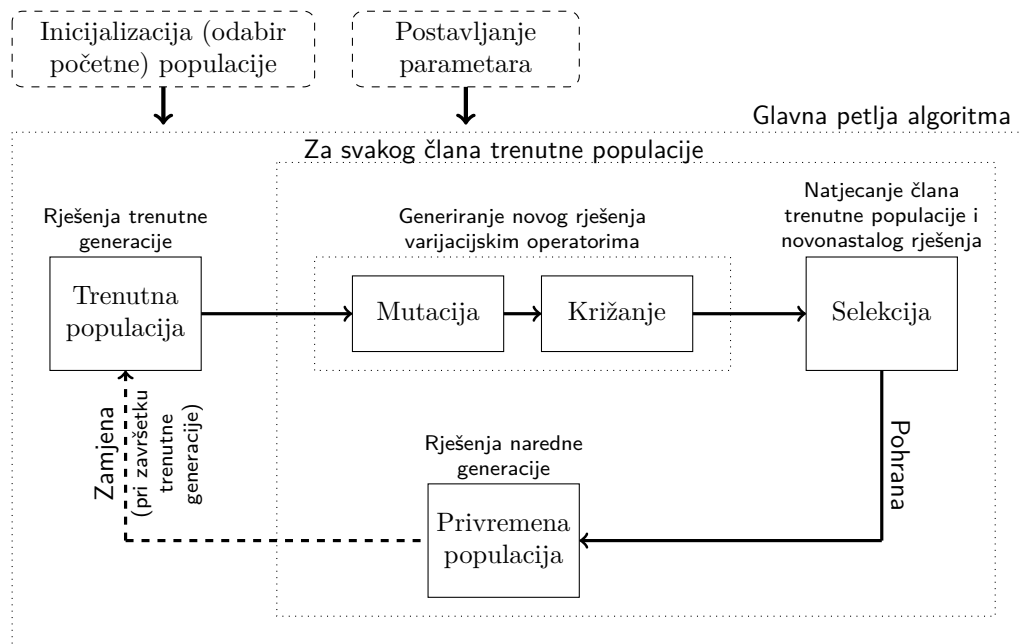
Inicijalizacija (odabir početne) populacije

Postavljanje parametara

Glavna petlja algoritma

Za svakog člana trenutne populacije

Rješenja trenutne generacije

Trenutna populacija

Generiranje novog rješenja varijacijskim operatorima

Mutacija

Križanje

Natjecanje člana trenutne populacije i novonastalog rješenja

Selekcija

Pohrana

Rješenja naredne generacije

Privremena populacija

Zamjena (pri završetku trenutne generacije)